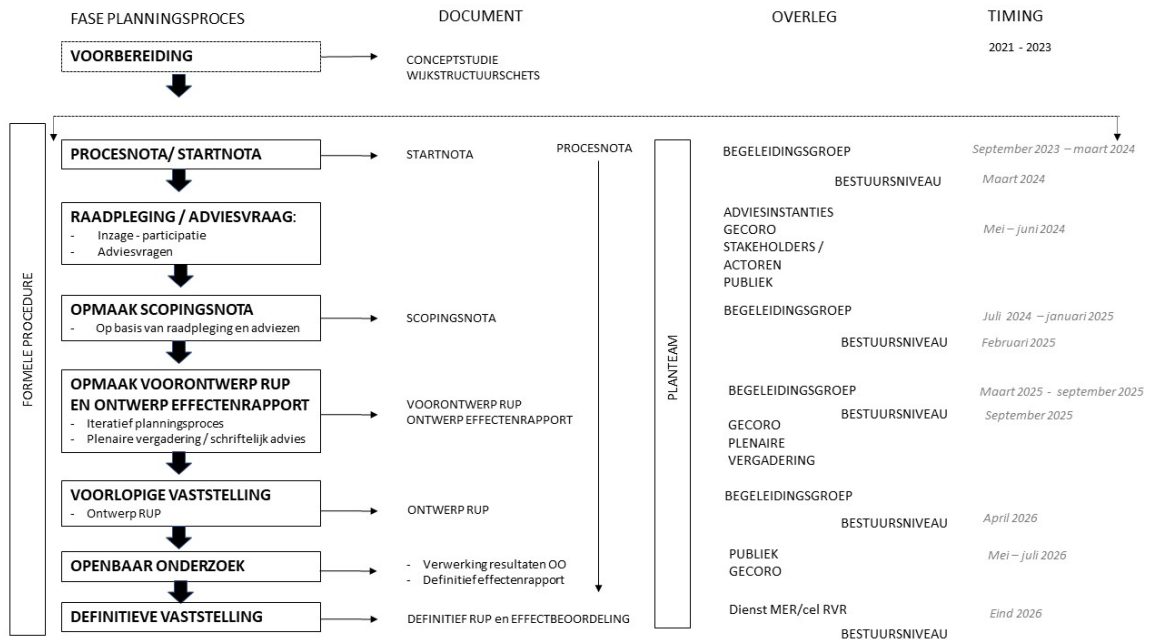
FASE PLANNINGSPROCES

DOCUMENT

OVERLEG

TIMING

VOORBEREIDING

CONCEPTSTUDIE
WIJKSTRUCTUURSCHETS

2021 - 2023

FORMELE PROCEDURE

PROCESNOTA/ STARTNOTA

STARTNOTA

PROCESNOTA

PLANTEAM

BEGELEIDINGSGROEP

September 2023 – maart 2024

BESTUURSNIVEAU

Maart 2024

RAADPLEGING / ADVIESVRAAG:
- Inzage - participatie
- Adviesvragen

ADVIESINSTANTIES
GECORO
STAKEHOLDERS / ACTOREN
PUBLIEK

Mei – juni 2024

OPMAAK SCOPINGSNOTA
- Op basis van raadpleging en adviezen

SCOPINGSNOTA

BEGELEIDINGSGROEP

Juli 2024 – januari 2025

BESTUURSNIVEAU

Februari 2025

OPMAAK VOORONTWERP RUP EN ONTWERP EFFECTENRAPPORT
- Iteratief planningsproces
- Plenaire vergadering / schriftelijk advies

VOORONTWERP RUP
ONTWERP EFFECTENRAPPORT

BEGELEIDINGSGROEP

Maart 2025 - september 2025

BESTUURSNIVEAU

September 2025

GECORO
PLENAIRE
VERGADERING

VOORLOPIGE VASTSTELLING
- Ontwerp RUP

ONTWERP RUP

BEGELEIDINGSGROEP

BESTUURSNIVEAU

April 2026

OPENBAAR ONDERZOEK

- Verwerking resultaten OO
- Definitief effectenrapport

PUBLIEK
GECORO

Mei – juli 2026

DEFINITIEVE VASTSTELLING

DEFINITIEF RUP en EFFECTBEOORDELING

Dienst MER/cel RVR

Eind 2026

BESTUURSNIVEAU